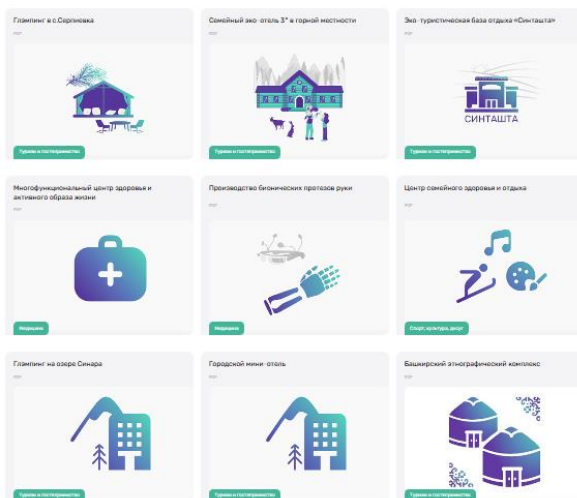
Глэмпинг в с.Серпиевка

Туризм и гостеприимство

Семейный эко-отель 3* в горной местности

Туризм и гостеприимство

Эко-туристическая база отдыха «Синташта»

СИНТАШТА

Туризм и гостеприимство

Многофункциональный центр здоровья и активного образа жизни

Медицина

Производство бионических протезов руки

Медицина

Центр семейного здоровья и отдыха

Спорт, культура, досуг

Глэмпинг на озере Синара

Туризм и гостеприимство

Городской мини-отель

Туризм и гостеприимство

Башкирский этнографический комплекс

Туризм и гостеприимство